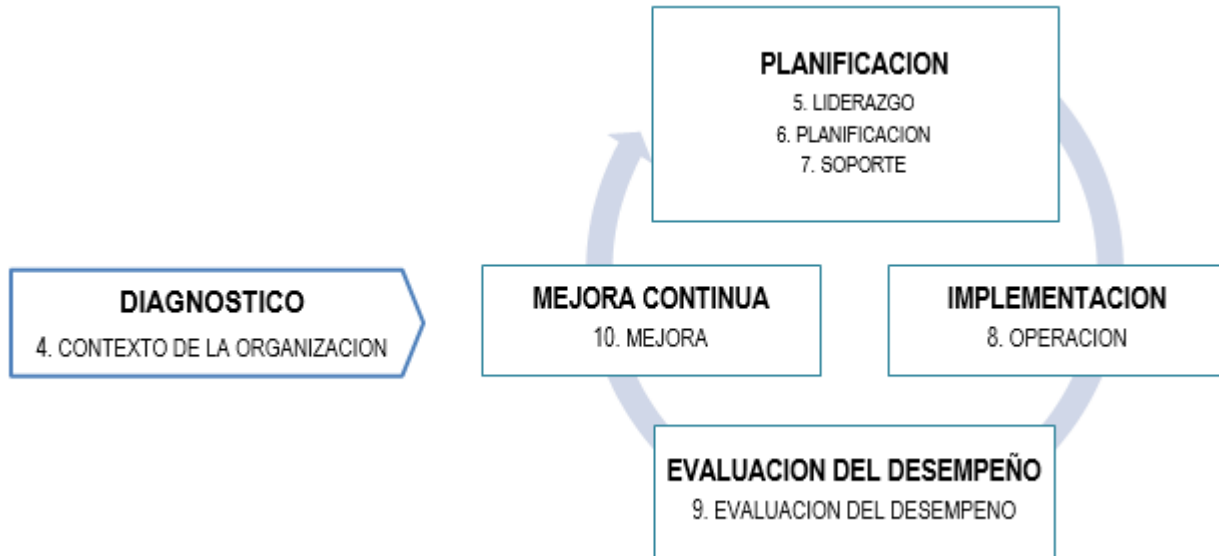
DIAGNOSTICO
4. CONTEXTO DE LA ORGANIZACION

PLANIFICACION
5. LIDERAZGO
6. PLANIFICACION
7. SOPORTE

MEJORA CONTINUA
10. MEJORA

IMPLEMENTACION
8. OPERACION

EVALUACION DEL DESEMPEÑO
9. EVALUACION DEL DESEMPENO